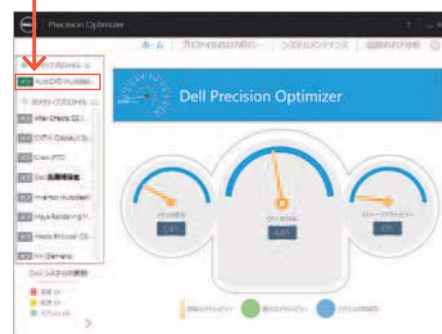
Precision Optimizer

ホーム　プロファイルおよびポリシー　システムメンテナンス　追跡および分析

Dell Precision Optimizer

AutoCAD Autodesk...

After Effects CC...
CATIA (Dassault Sy...
Creo (PTC)
Dell 最適化
Inventor (Autodesk)
Maya Rendering
Media Encoder CC...
NX (Siemens)

Dell システムの状態

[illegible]
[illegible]
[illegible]